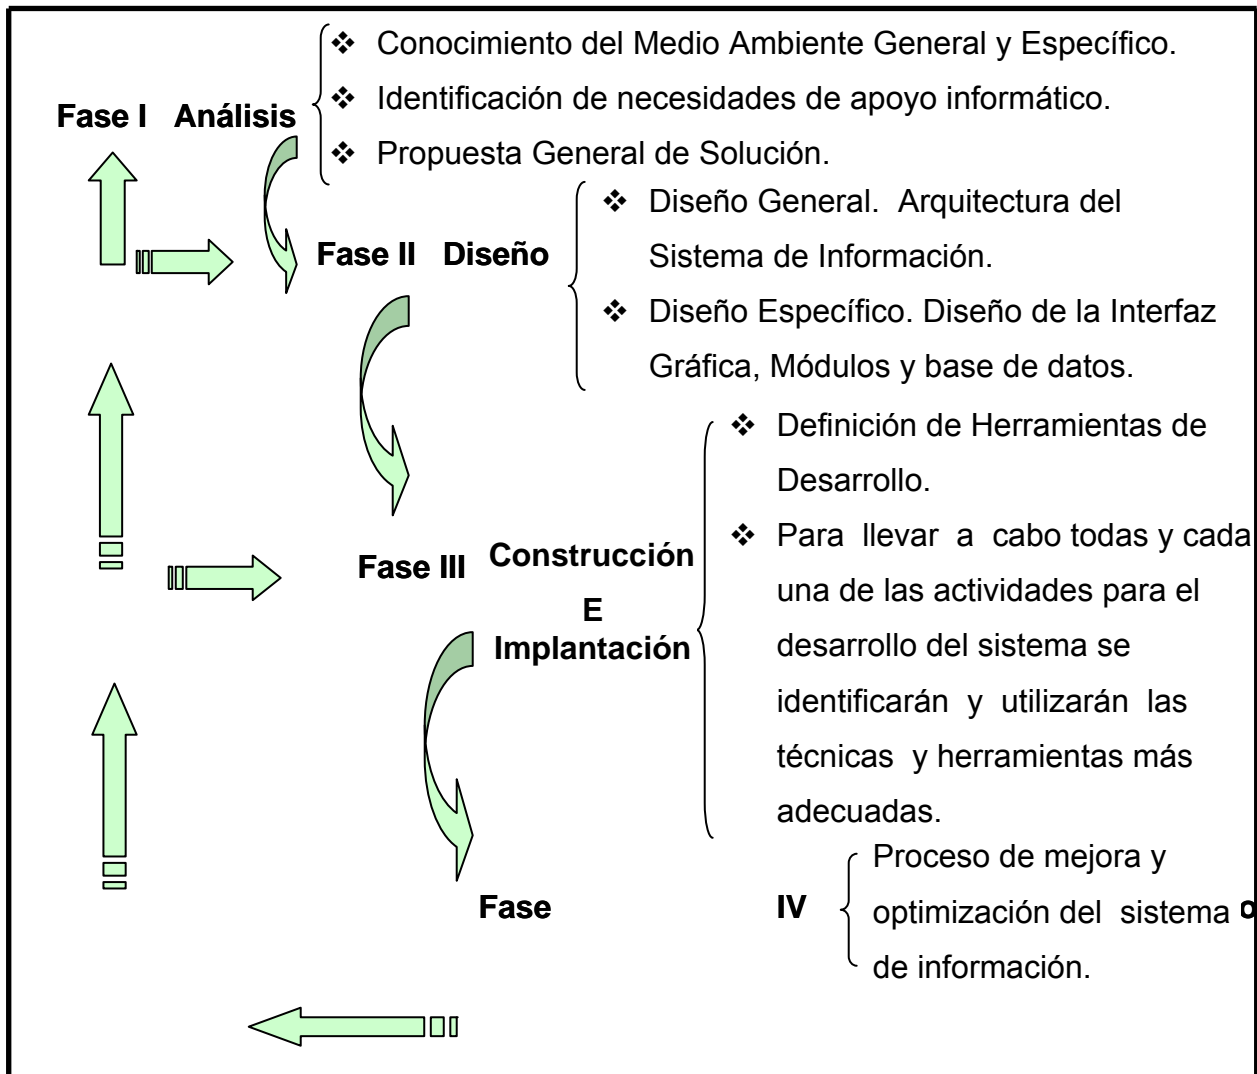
Fase I Análisis

❖ Conocimiento del Medio Ambiente General y Específico.
❖ Identificación de necesidades de apoyo informático.
❖ Propuesta General de Solución.

Fase II Diseño

❖ Diseño General. Arquitectura del Sistema de Información.
❖ Diseño Específico. Diseño de la Interfaz Gráfica, Módulos y base de datos.

Fase III Construcción E Implantación

❖ Definición de Herramientas de Desarrollo.
❖ Para llevar a cabo todas y cada una de las actividades para el desarrollo del sistema se identificarán y utilizarán las técnicas y herramientas más adecuadas.

Fase IV

Proceso de mejora y optimización del sistema o de información.